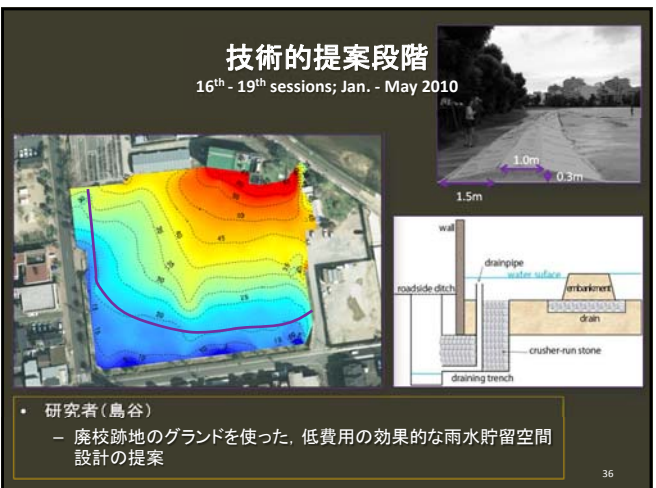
技術的提案段階
$16^{th}$ - $19^{th}$ sessions; Jan. - May 2010

1.0m
0.3m
1.5m

30
35
40
45
25
20
15
10

wall
drainpipe
water surface
embankment
roadside ditch
drain
crusher-run stone
draining trench

• 研究者（島谷）
– 廃校跡地のグランドを使った，低費用の効果的な雨水貯留空間設計の提案

36